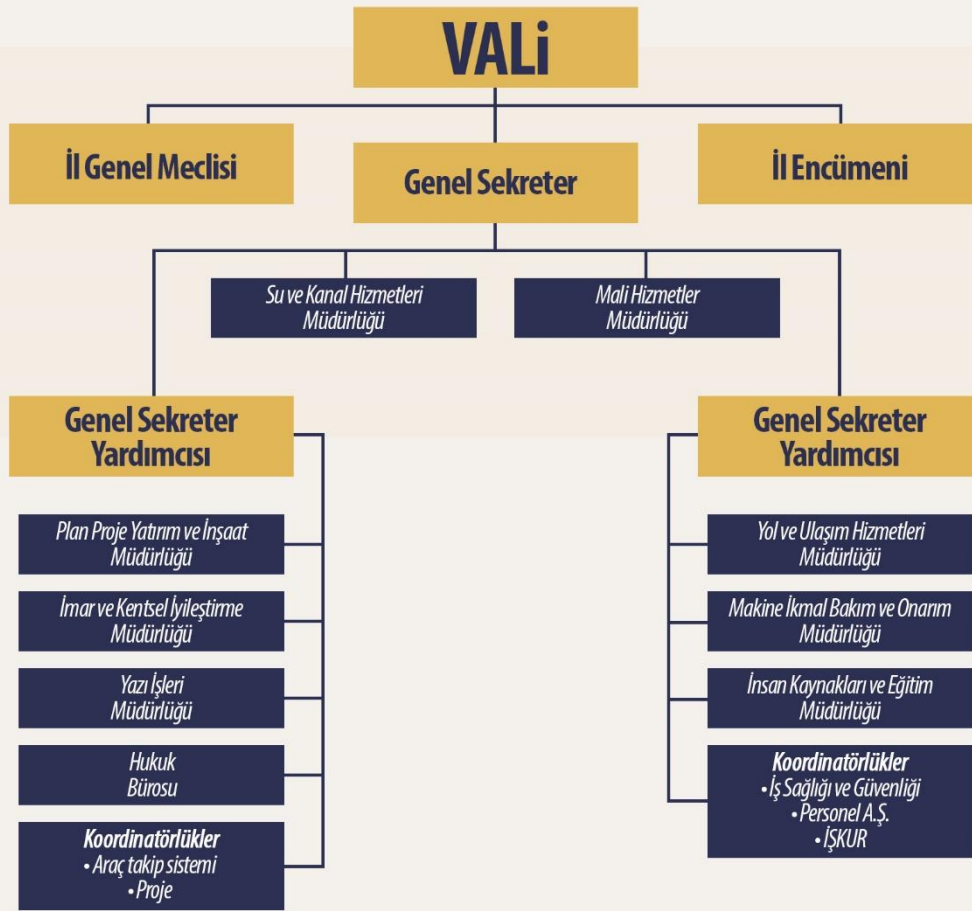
VALi

İl Genel Meclisi

Genel Sekreter

İl Encümeni

Su ve Kanal Hizmetleri Müdürlüğü

Mali Hizmetler Müdürlüğü

Genel Sekreter Yardımcısı

Plan Proje Yatırım ve İnşaat Müdürlüğü

İmar ve Kentsel İyileştirme Müdürlüğü

Yazı İşleri Müdürlüğü

Hukuk Bürosu

Koordinatörlükler
• Araç takip sistemi
• Proje

Genel Sekreter Yardımcısı

Yol ve Ulaşım Hizmetleri Müdürlüğü

Makine İkmal Bakım ve Onarım Müdürlüğü

İnsan Kaynakları ve Eğitim Müdürlüğü

Koordinatörlükler
• İş Sağlığı ve Güvenliği
• Personel A.Ş.
• İŞKUR